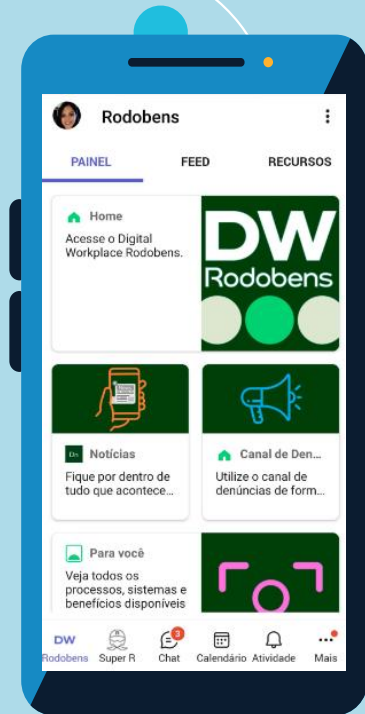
Rodobens

PAINEL
FEED
RECURSOS

Home
Acesse o Digital Workplace Rodobens.

DW
Rodobens

Notícias
Fique por dentro de tudo que acontece...

Canal de Den...
Utilize o canal de denúncias de form...

Para você
Veja todos os processos, sistemas e benefícios disponíveis

DW
Rodobens
Super R
3
Chat
Calendário
Atividade
Mais